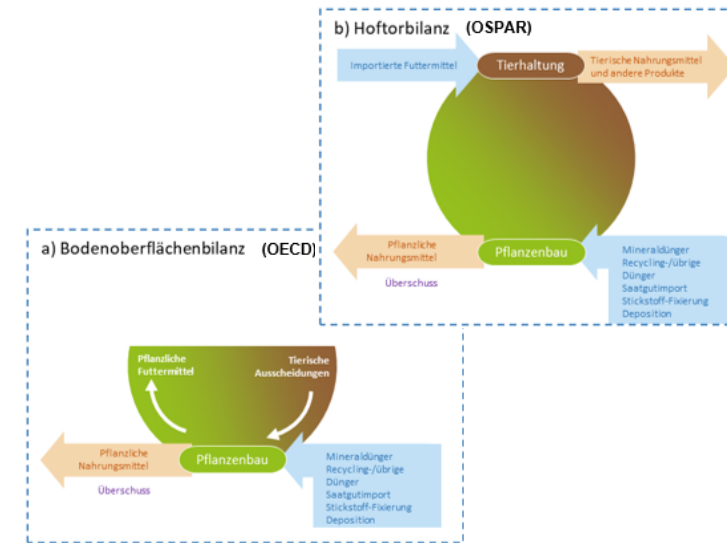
b) Hoftorbilanz (OSPAR)

Importierte Futtermittel

Tierhaltung

Tierische Nahrungsmittel und andere Produkte

Pflanzliche Nahrungsmittel

Überschuss

Pflanzenbau

Mineraldünger
Recycling-/übrige Dünger
Saatgutimport
Stickstoff-Fixierung
Deposition

a) Bodenoberflächenbilanz (OECD)

Pflanzliche Futtermittel

Tierische Ausscheidungen

Pflanzliche Nahrungsmittel

Überschuss

Pflanzenbau

Mineraldünger
Recycling-/übrige Dünger
Saatgutimport
Stickstoff-Fixierung
Deposition